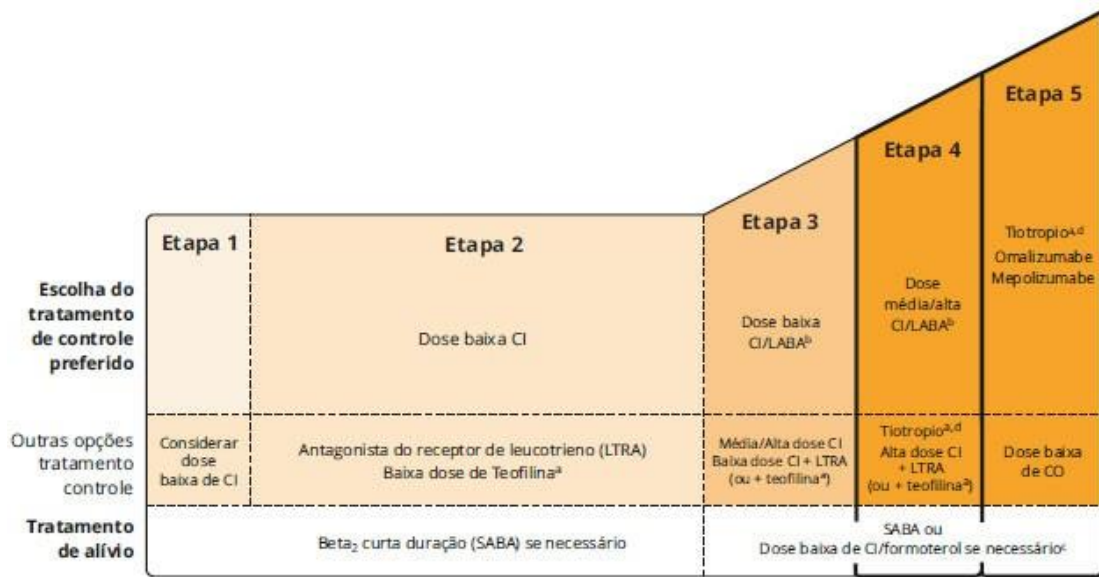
| | Etapa 1 | Etapa 2 | Etapa 3 | Etapa 4 | Etapa 5 |
|---|---|---|---|---|---|
| **Escolha do tratamento de controle preferido** | | Dose baixa CI | Dose baixa CI/LABA$^b$ | Dose média/alta CI/LABA$^b$ | Tiotropio$^{a,d}$ Omalizumabe Mepolizumabe |
| Outras opções tratamento controle | Considerar dose baixa de CI | Antagonista do receptor de leucotrieno (LTRA) Baixa dose de Teofilina$^a$ | Média/Alta dose CI Baixa dose CI + LTRA (ou + teofilina$^a$) | Tiotropio$^{a,d}$ Alta dose CI + LTRA (ou + teofilina$^a$) | Dose baixa de CO |
| **Tratamento de alívio** | Beta$_2$ curta duração (SABA) se necessário | | SABA ou Dose baixa de CI/formoterol se necessário$^c$ | | |